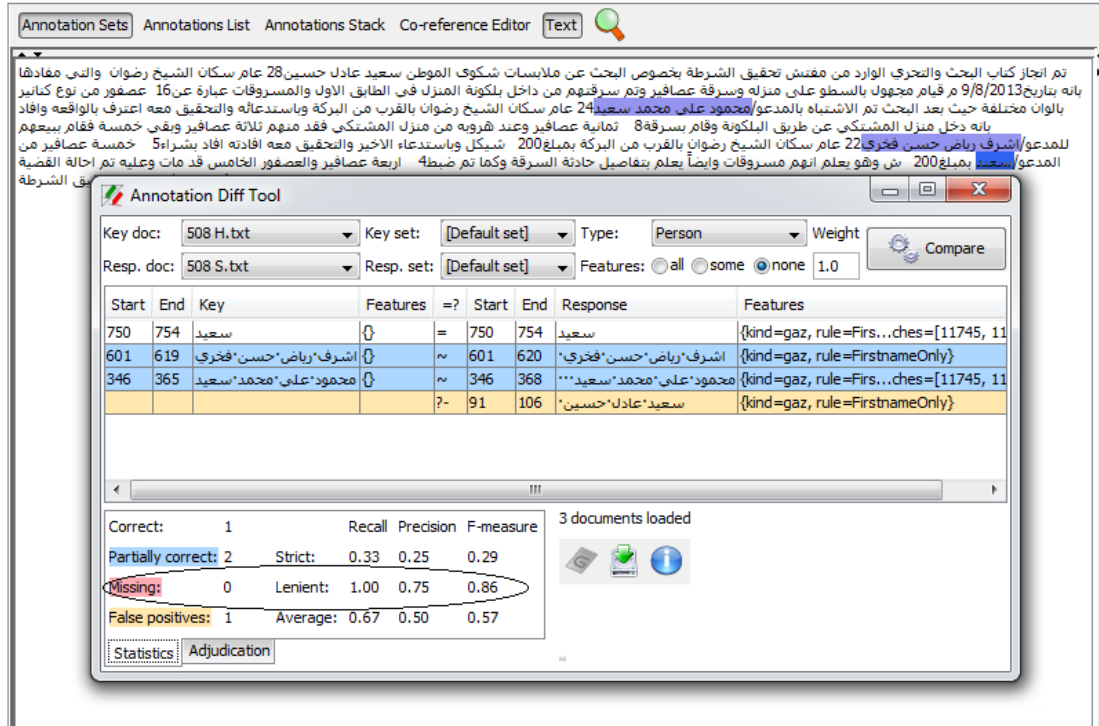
Annotation Sets  Annotations List  Annotations Stack  Co-reference Editor  Text

تم انجاز كتاب البحث والتحري الوارد من مفتش تحقيق الشرطة بخصوص البحث عن ملابسات شكوى المواطن سعيد عادل حسين28 عام سكان الشيخ رضوان والتي مفادها بانه بتاريخ9/8/2013 م قيام مجهول بالسطو على منزله وسرقة عصافير وتم سرقتهم من داخل بلكونة المنزل في الطابق الاول والمسروقات عبارة عن16 عصفور من نوع كناتير بالوان مختلفة حيث بعد البحث تم الاشتباه بالمدعو/محمود علي محمد سعيد24 عام سكان الشيخ رضوان بالقرب من البركة وباستدعائه والتحقيق معه اعترف بالواقعه وافاد بانه دخل منزل المشتكي عن طريق البلكونة وقام بسرقة8 ثمانية عصافير وعند هروبه من منزل المشتكي فقد منهم ثلاثة عصافير وبقي خمسة فقام ببيعهم للمدعو/اشرف رياض حسن فخري22 عام سكان الشيخ رضوان بالقرب من البركة بمبلغ200 شيكل وباستدعاء الاخير والتحقيق معه افادته افاد بشراء5 خمسة عصافير من المدعو/سعيد بمبلغ200 ش وهو يعلم انهم مسروقات وايضاً يعلم بتفاصيل حادثة السرقة وكما تم ضبط4 اربعة عصافير والعصفور الخامس قد مات وعليه تم احالة القضية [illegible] الشرطة

Annotation Diff Tool

Key doc: 508 H.txt  Key set: [Default set]  Type: Person  Weight
Resp. doc: 508 S.txt  Resp. set: [Default set]  Features: all some none 1.0  Compare

| Start | End | Key | Features | =? | Start | End | Response | Features |
|---|---|---|---|---|---|---|---|---|
| 750 | 754 | سعيد | {} | = | 750 | 754 | سعيد | {kind=gaz, rule=Firs...ches=[11745, 11 |
| 601 | 619 | اشرف·رياض·حسن·فخري | {} | ~ | 601 | 620 | اشرف·رياض·حسن·فخري· | {kind=gaz, rule=FirstnameOnly} |
| 346 | 365 | محمود·علي·محمد·سعيد | {} | ~ | 346 | 368 | محمود·علي·محمد·سعيد··· | {kind=gaz, rule=Firs...ches=[11745, 11 |
| | | | | ?- | 91 | 106 | سعيد·عادل·حسين· | {kind=gaz, rule=FirstnameOnly} |

Correct: 1  Recall Precision F-measure
Partially correct: 2  Strict: 0.33 0.25 0.29
Missing: 0  Lenient: 1.00 0.75 0.86
False positives: 1  Average: 0.67 0.50 0.57

3 documents loaded

Statistics  Adjudication